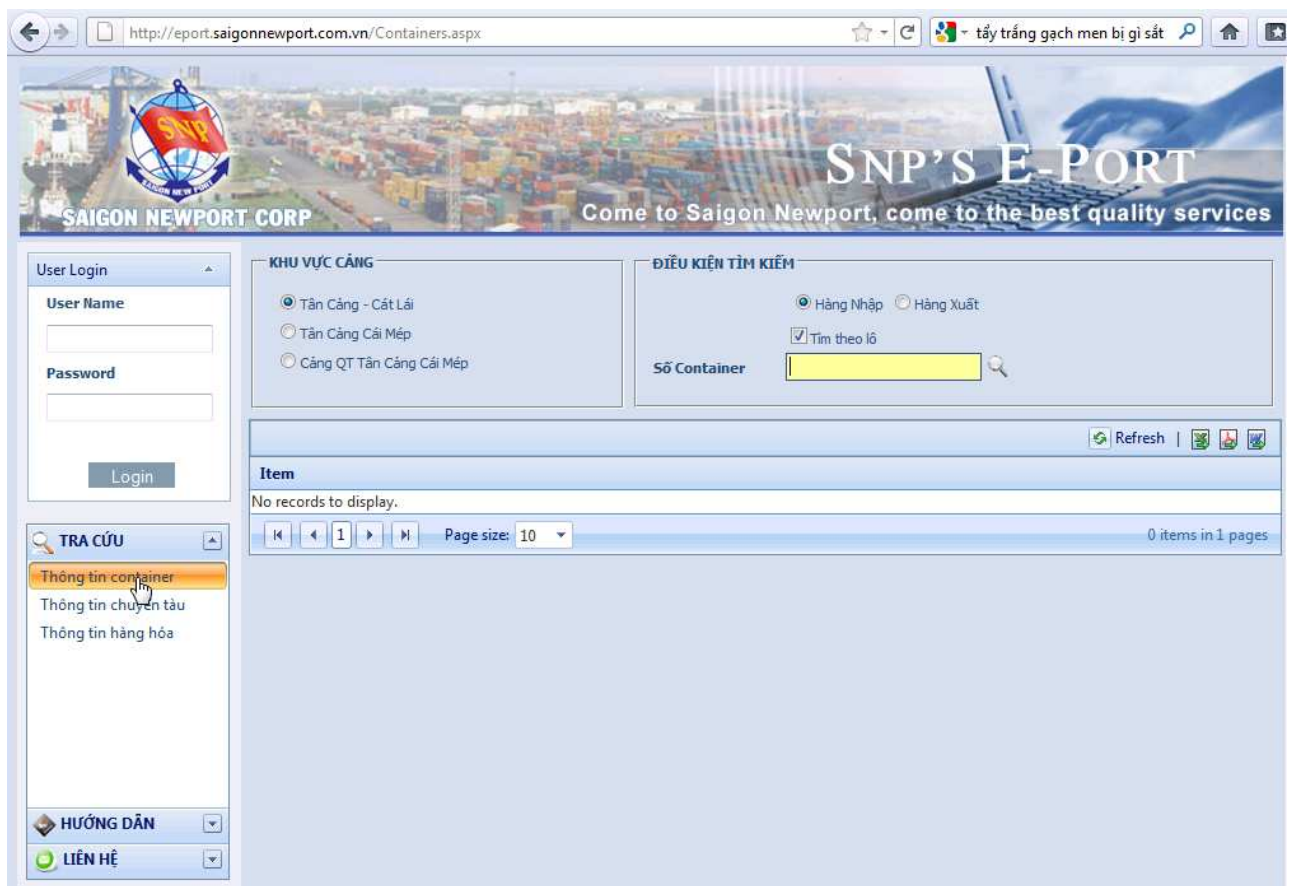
http://eport.saigonnewport.com.vn/Containers.aspx

tẩy trắng gạch men bị gì sắt

SNP

SAIGON NEWPORT CORP

SNP'S E-PORT

Come to Saigon Newport, come to the best quality services

User Login

User Name

Password

Login

KHU VỰC CẢNG

Tân Cảng - Cát Lái

Tân Cảng Cái Mép

Cảng QT Tân Cảng Cái Mép

ĐIỀU KIỆN TÌM KIẾM

Hàng Nhập Hàng Xuất

Tìm theo lô

Số Container

Refresh |

Item

No records to display.

1

Page size: 10

0 items in 1 pages

TRA CỨU

Thông tin container

Thông tin chuyến tàu

Thông tin hàng hóa

HƯỚNG DẪN

LIÊN HỆ